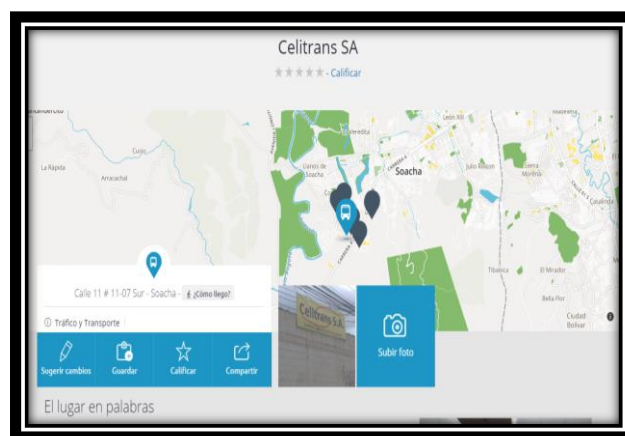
Celitrans SA

★★★★★ - Calificar

La Rápida
Arracachal
Cuso
Llanos de Soacha
Soacha
León XIII
Julio Rincón
Tierra Blanca
Tibanica
El Mirador
Bella Flor
Ciudad Bolívar

Calle 11 # 11-07 Sur - Soacha - ¿Cómo llego?

Tráfico y Transporte

Sugerir cambios
Guardar
Calificar
Compartir

Celitrans S.A.

Subir foto

El lugar en palabras